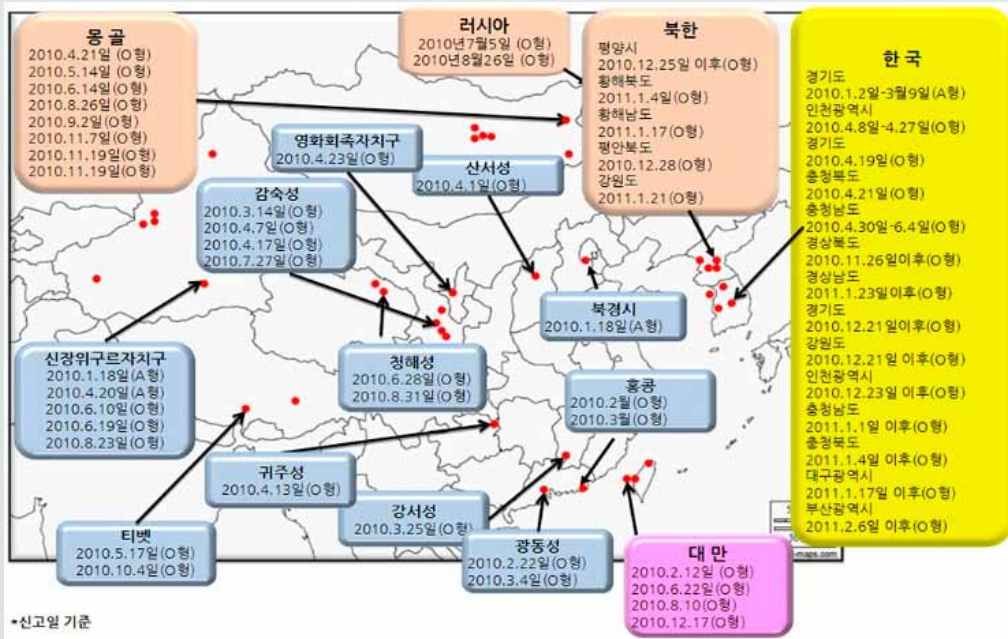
몽골
2010.4.21일 (O형)
2010.5.14일 (O형)
2010.6.14일(O형)
2010.8.26일(O형)
2010.9.2일(O형)
2010.11.7일(O형)
2010.11.19일(O형)
2010.11.19일(O형)

러시아
2010년7월5일 (O형)
2010년8월26일 (O형)

북한
평양시
2010.12.25일 이후(O형)
황해북도
2011.1.4일(O형)
황해남도
2011.1.17(O형)
평안북도
2010.12.28(O형)
강원도
2011.1.21(O형)

한국
경기도
2010.1.2일-3월9일(A형)
인천광역시
2010.4.8일-4.27일(O형)
경기도
2010.4.19일(O형)
충청북도
2010.4.21일(O형)
충청남도
2010.4.30일-6.4일(O형)
경상북도
2010.11.26일이후(O형)
경상남도
2011.1.23일이후(O형)
경기도
2010.12.21일이후(O형)
강원도
2010.12.21일 이후(O형)
인천광역시
2010.12.23일 이후(O형)
충청남도
2011.1.1일 이후(O형)
충청북도
2011.1.4일 이후(O형)
대구광역시
2011.1.17일 이후(O형)
부산광역시
2011.2.6일 이후(O형)

영화회족자치구
2010.4.23일(O형)

산서성
2010.4.1일(O형)

감숙성
2010.3.14일(O형)
2010.4.7일(O형)
2010.4.17일(O형)
2010.7.27일(O형)

북경시
2010.1.18일(A형)

신장위구르자치구
2010.1.18일(A형)
2010.4.20일(A형)
2010.6.10일(O형)
2010.6.19일(O형)
2010.8.23일(O형)

청해성
2010.6.28일(O형)
2010.8.31일(O형)

홍콩
2010.2월(O형)
2010.3월(O형)

귀주성
2010.4.13일(O형)

강서성
2010.3.25일(O형)

티벳
2010.5.17일(O형)
2010.10.4일(O형)

광동성
2010.2.22일(O형)
2010.3.4일(O형)

대만
2010.2.12일 (O형)
2010.6.22일(O형)
2010.8.10(O형)
2010.12.17(O형)

*신고일 기준